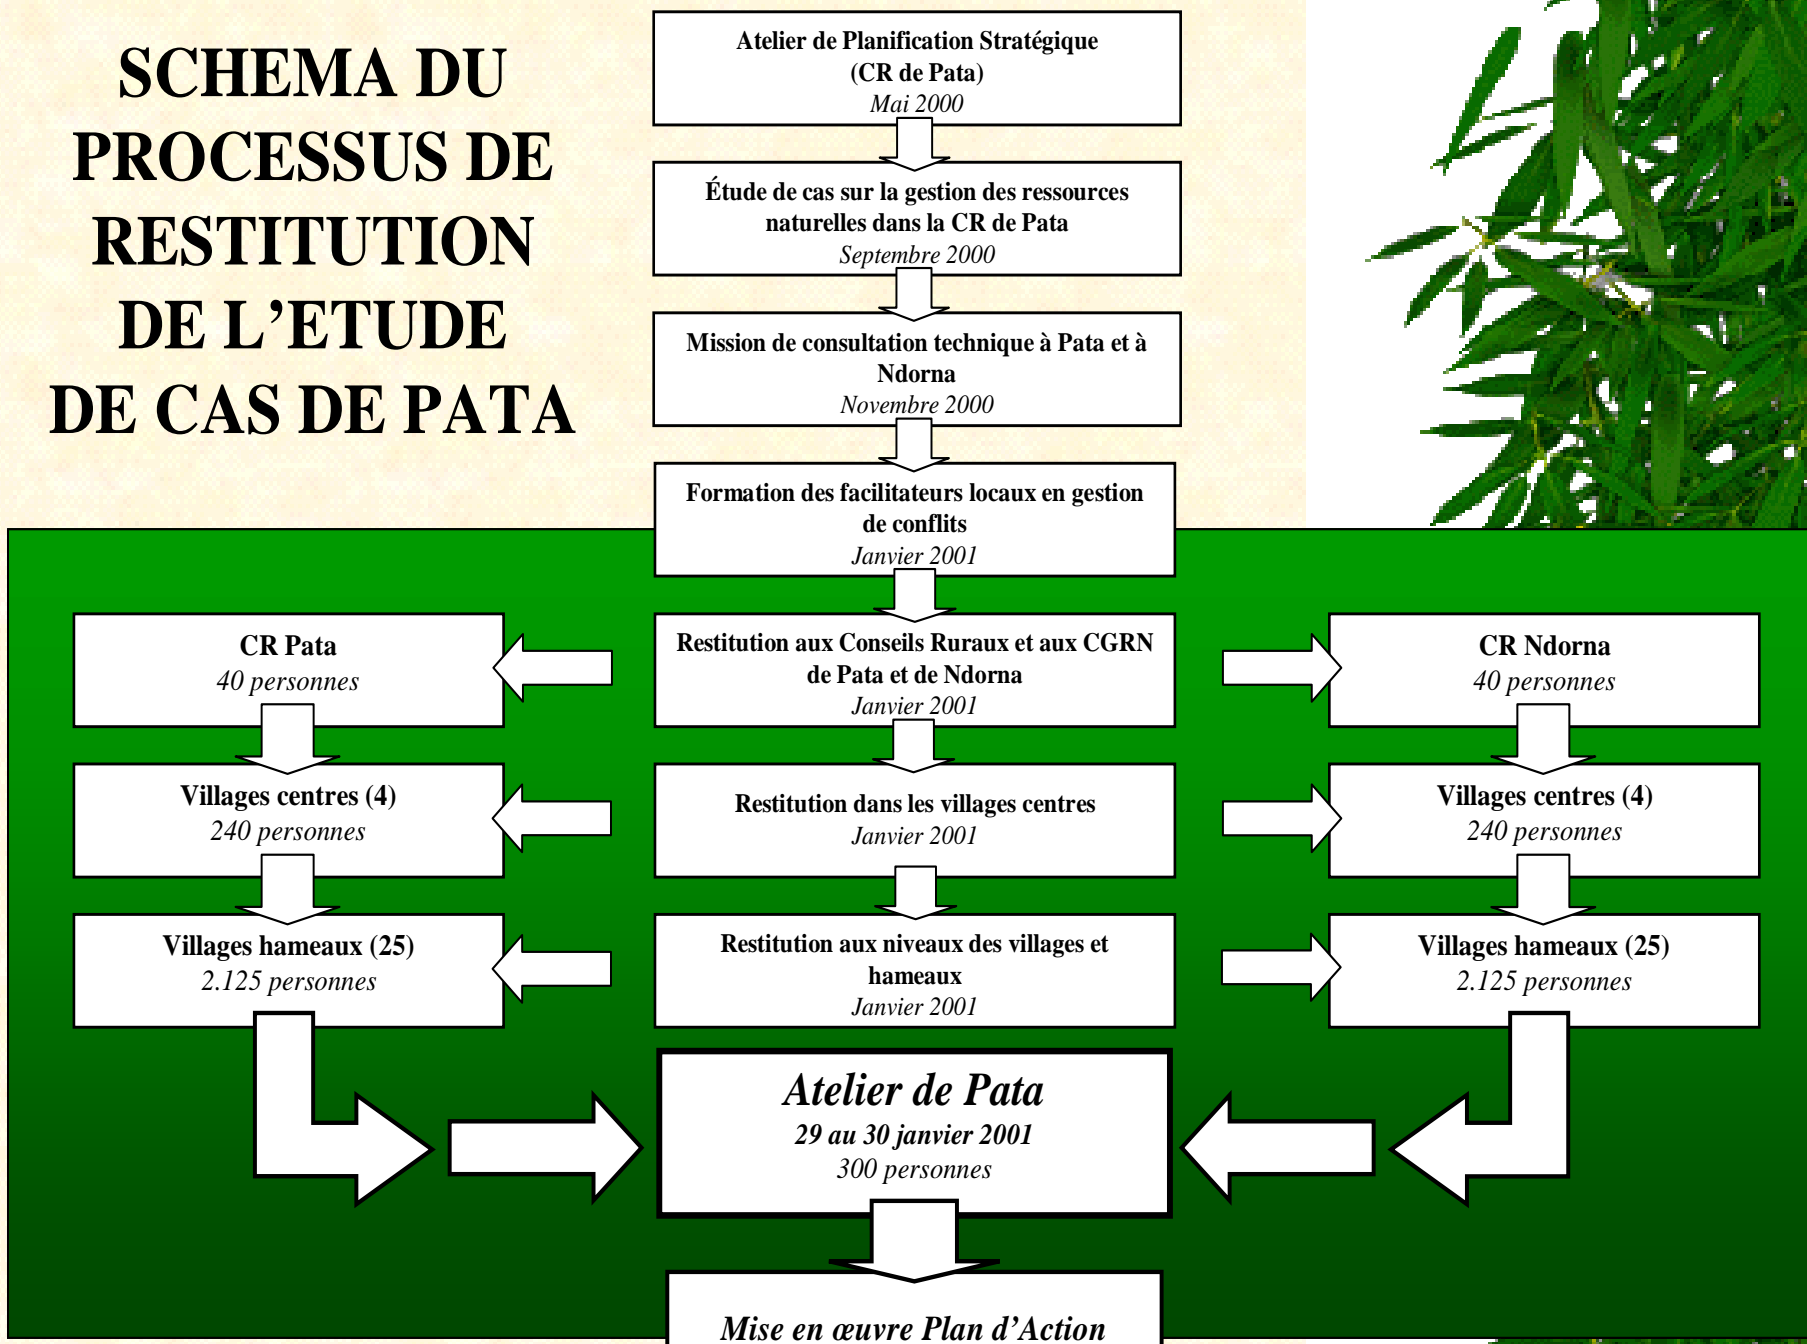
SCHEMA DU PROCESSUS DE RESTITUTION DE L'ETUDE DE CAS DE PATA

Atelier de Planification Stratégique
(CR de Pata)
Mai 2000

Étude de cas sur la gestion des ressources naturelles dans la CR de Pata
Septembre 2000

Mission de consultation technique à Pata et à Ndorna
Novembre 2000

Formation des facilitateurs locaux en gestion de conflits
Janvier 2001

CR Pata
40 personnes

Restitution aux Conseils Ruraux et aux CGRN de Pata et de Ndorna
Janvier 2001

CR Ndorna
40 personnes

Villages centres (4)
240 personnes

Restitution dans les villages centres
Janvier 2001

Villages centres (4)
240 personnes

Villages hameaux (25)
2.125 personnes

Restitution aux niveaux des villages et hameaux
Janvier 2001

Villages hameaux (25)
2.125 personnes

Atelier de Pata
29 au 30 janvier 2001
300 personnes

Mise en œuvre Plan d'Action